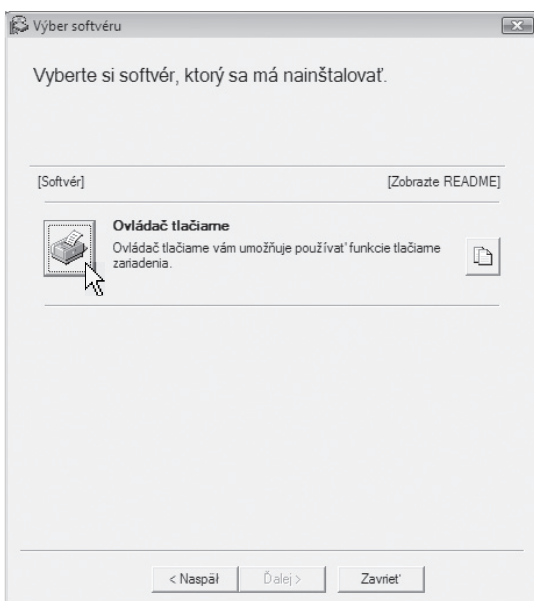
Výber softvéru

Vyberte si softvér, ktorý sa má nainštalovať.

[Softvér]

[Zobrazte README]

Ovládač tlačiarne

Ovládač tlačiarne vám umožňuje používať funkcie tlačiarne zariadenia.

< Naspäť

Ďalej >

Zavrieť